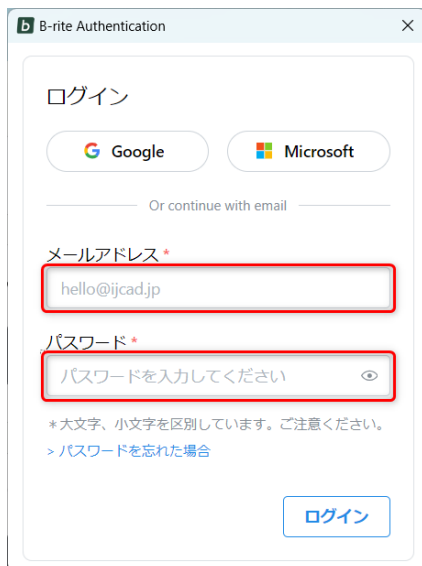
b B-rite Authentication ×

ログイン

G Google

Microsoft

Or continue with email

メールアドレス *

hello@ijcad.jp

パスワード *

パスワードを入力してください

＊大文字、小文字を区別しています。ご注意ください。

> パスワードを忘れた場合

ログイン